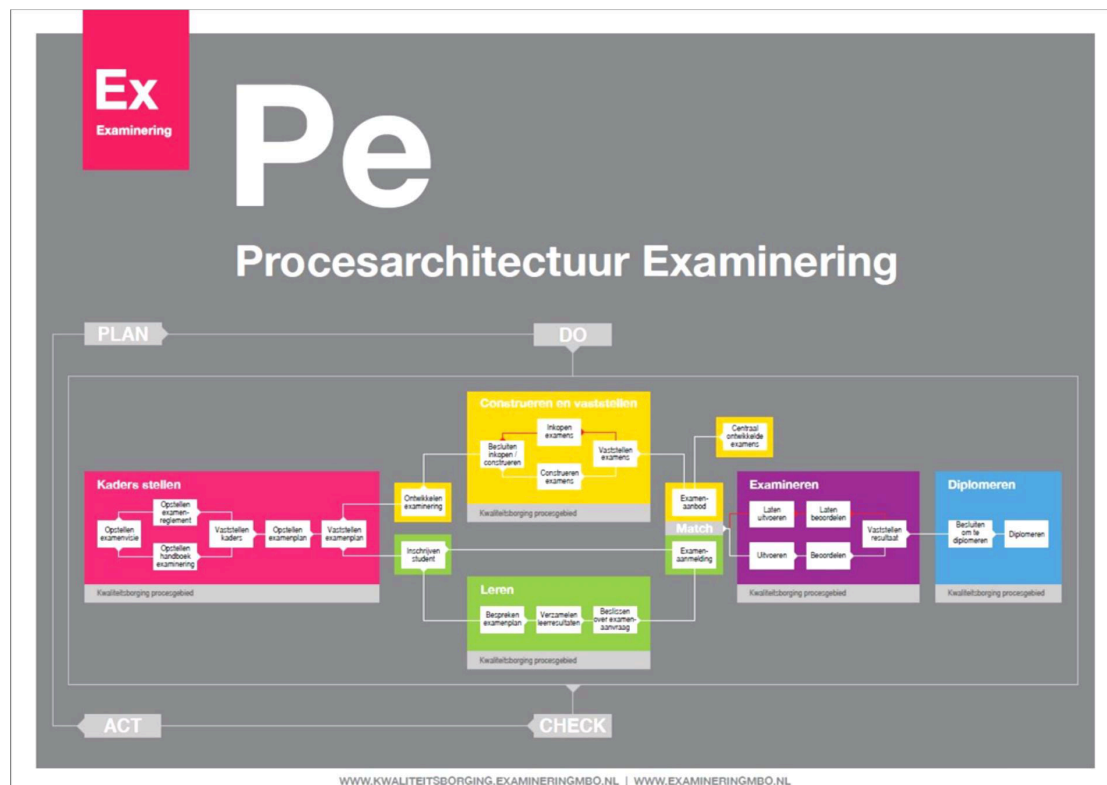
Ex
Examinering

Pe

Procesarchitectuur Examinering

PLAN

DO

Kaders stellen

Opstellen examenvisie

Opstellen examenreglement

Opstellen handboek examinering

Vaststellen kaders

Opstellen examenplan

Vaststellen examenplan

Kwaliteitsborging procesgebied

Ontwikkelen examinering

Inschrijven student

Construeren en vaststellen

Inkopen examens

Besluiten inkopen / construeren

Vaststellen examens

Construeren examens

Kwaliteitsborging procesgebied

Leren

Bespreken examenplan

Verzamelen leerresultaten

Beslissen over examenaanvraag

Kwaliteitsborging procesgebied

Centraal ontwikkelde examens

Examenaanbod

Match

Examenaanmelding

Examineren

Laten uitvoeren

Laten beoordelen

Uitvoeren

Beoordelen

Vaststellen resultaat

Kwaliteitsborging procesgebied

Diplomeren

Besluiten om te diplomeren

Diplomeren

Kwaliteitsborging procesgebied

ACT

CHECK

WWW.KWALITEITSBORGING.EXAMINERINGMBO.NL | WWW.EXAMINERINGMBO.NL